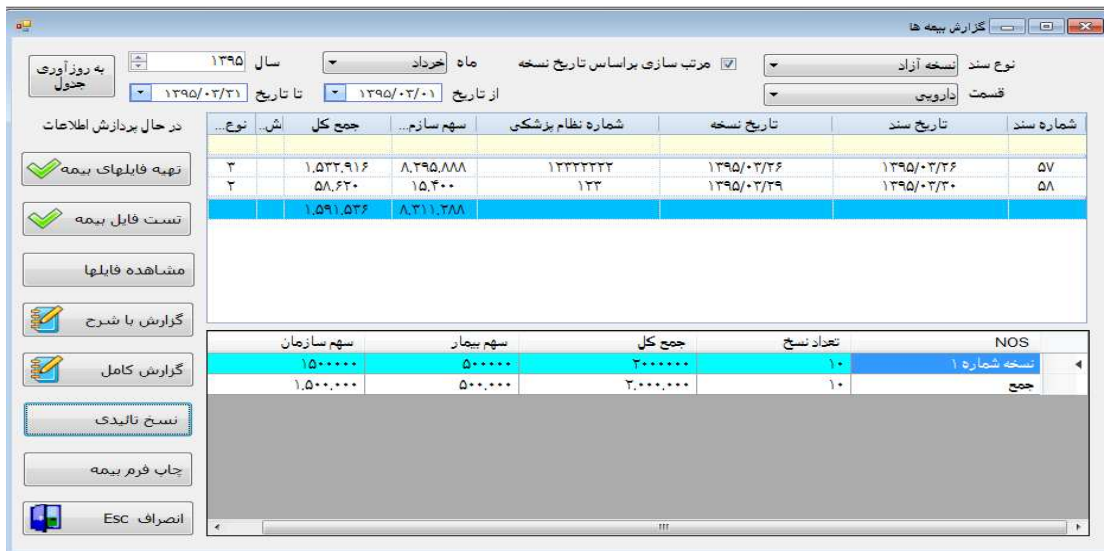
گزارش بیمه ها

نوع سند نسخه آزاد
قسمت دارویی
مرتب سازی براساس تاریخ نسخه
ماه خرداد
از تاریخ ۱۳۹۵/۰۳/۰۱
سال ۱۳۹۵
تا تاریخ ۱۳۹۵/۰۳/۳۱
به روزآوری جدول

| شماره سند | تاریخ سند | تاریخ نسخه | شماره نظام پزشکی | سهم سازم... | جمع کل | ش... | نوع... |
|---|---|---|---|---|---|---|---|
| ۵۷ | ۱۳۹۵/۰۳/۲۶ | ۱۳۹۵/۰۳/۲۶ | ۱۲۲۲۲۲۲۲ | ۸,۲۹۵,۸۸۸ | ۱,۵۳۳,۹۱۶ | | ۳ |
| ۵۸ | ۱۳۹۵/۰۳/۳۰ | ۱۳۹۵/۰۳/۲۹ | ۱۲۳ | ۱۵,۴۰۰ | ۵۸,۶۲۰ | | ۲ |
| | | | | ۸,۳۱۱,۲۸۸ | ۱,۵۹۱,۵۳۶ | | |

در حال پردازش اطلاعات
تهیه فایلهای بیمه
تست فایل بیمه
مشاهده فایلها
گزارش با شرح
گزارش کامل
نسخ تائیدی
چاپ فرم بیمه
انصراف Esc

| NOS | تعداد نسخ | جمع کل | سهم بیمار | سهم سازمان |
|---|---|---|---|---|
| نسخه شماره ۱ | ۱۰ | ۲۰۰۰۰۰۰ | ۵۰۰۰۰۰ | ۱۵۰۰۰۰۰ |
| جمع | ۱۰ | ۲,۰۰۰,۰۰۰ | ۵۰۰,۰۰۰ | ۱,۵۰۰,۰۰۰ |